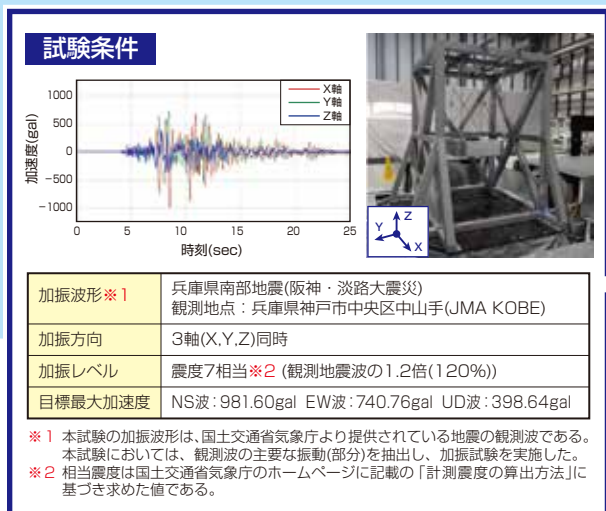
試験条件

X軸
Y軸
Z軸

1000
500
0
−500
−1000

加速度(gal)

0 5 10 15 20 25
時刻(sec)

Z
Y
X

| 加振波形※1 | 兵庫県南部地震(阪神・淡路大震災)<br>観測地点：兵庫県神戸市中央区中山手(JMA KOBE) |
|---|---|
| 加振方向 | 3軸(X,Y,Z)同時 |
| 加振レベル | 震度7相当※2 (観測地震波の1.2倍(120%)) |
| 目標最大加速度 | NS波：981.60gal EW波：740.76gal UD波：398.64gal |

※1 本試験の加振波形は、国土交通省気象庁より提供されている地震の観測波である。本試験においては、観測波の主要な振動(部分)を抽出し、加振試験を実施した。
※2 相当震度は国土交通省気象庁のホームページに記載の「計測震度の算出方法」に基づき求めた値である。